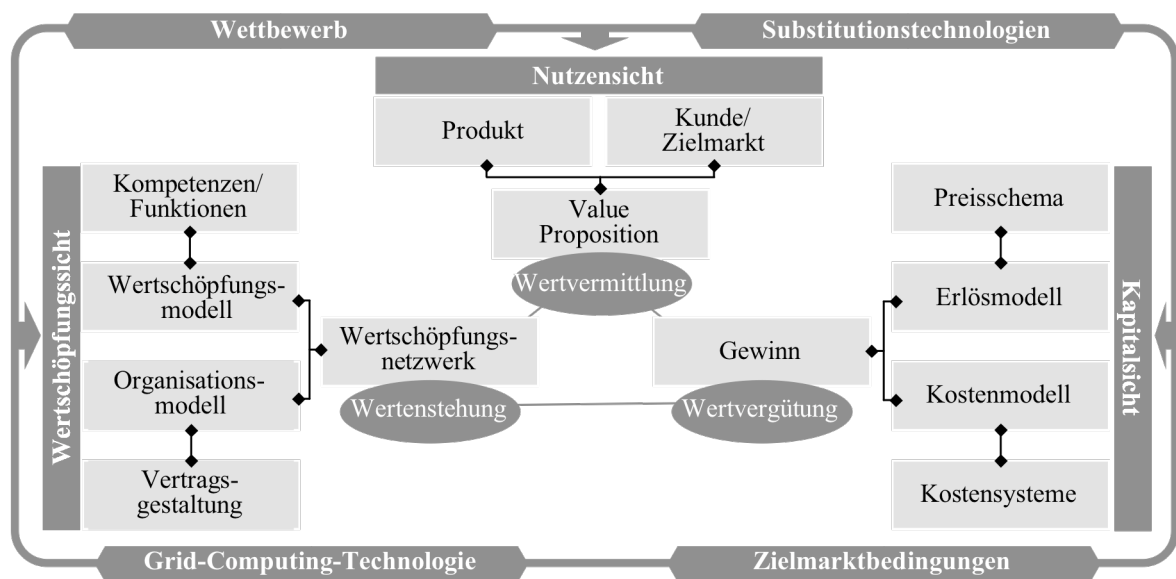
Wettbewerb

Substitutionstechnologien

Nutzensicht

Produkt

Kunde/ Zielmarkt

Value Proposition

Wertvermittlung

Wertschöpfungssicht

Kompetenzen/ Funktionen

Wertschöpfungsmodell

Organisationsmodell

Vertragsgestaltung

Wertschöpfungsnetzwerk

Wertenstehung

Gewinn

Wertvergütung

Preisschema

Erlösmodell

Kostenmodell

Kostensysteme

Kapitalsicht

Grid-Computing-Technologie

Zielmarktbedingungen